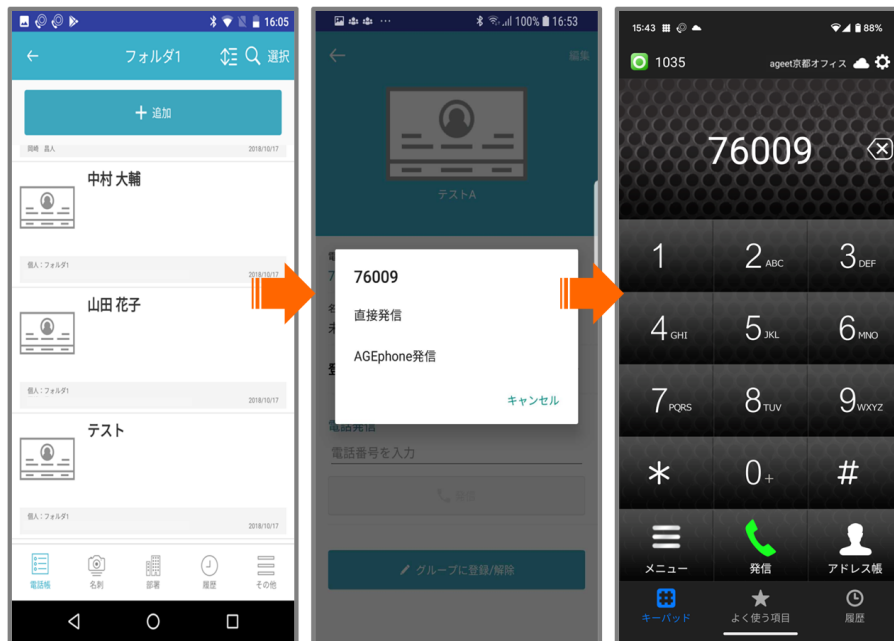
16:05

フォルダ1 選択

+ 追加

岡崎 昌人 2018/10/17

中村 大輔

個人：フォルダ1 2018/10/17

山田 花子

個人：フォルダ1 2018/10/17

テスト

個人：フォルダ1 2018/10/17

電話帳 名刺 部署 履歴 その他

100% 16:53

編集

テストA

76009

直接発信

AGEphone発信

キャンセル

電話発信

電話番号を入力

グループに登録/解除

15:43 88%

1035 ageet京都オフィス

76009

1
2 ABC
3 DEF
4 GHI
5 JKL
6 MNO
7 PQRS
8 TUV
9 WXYZ
*
0 +
#

メニュー 発信 アドレス帳

キーパッド よく使う項目 履歴